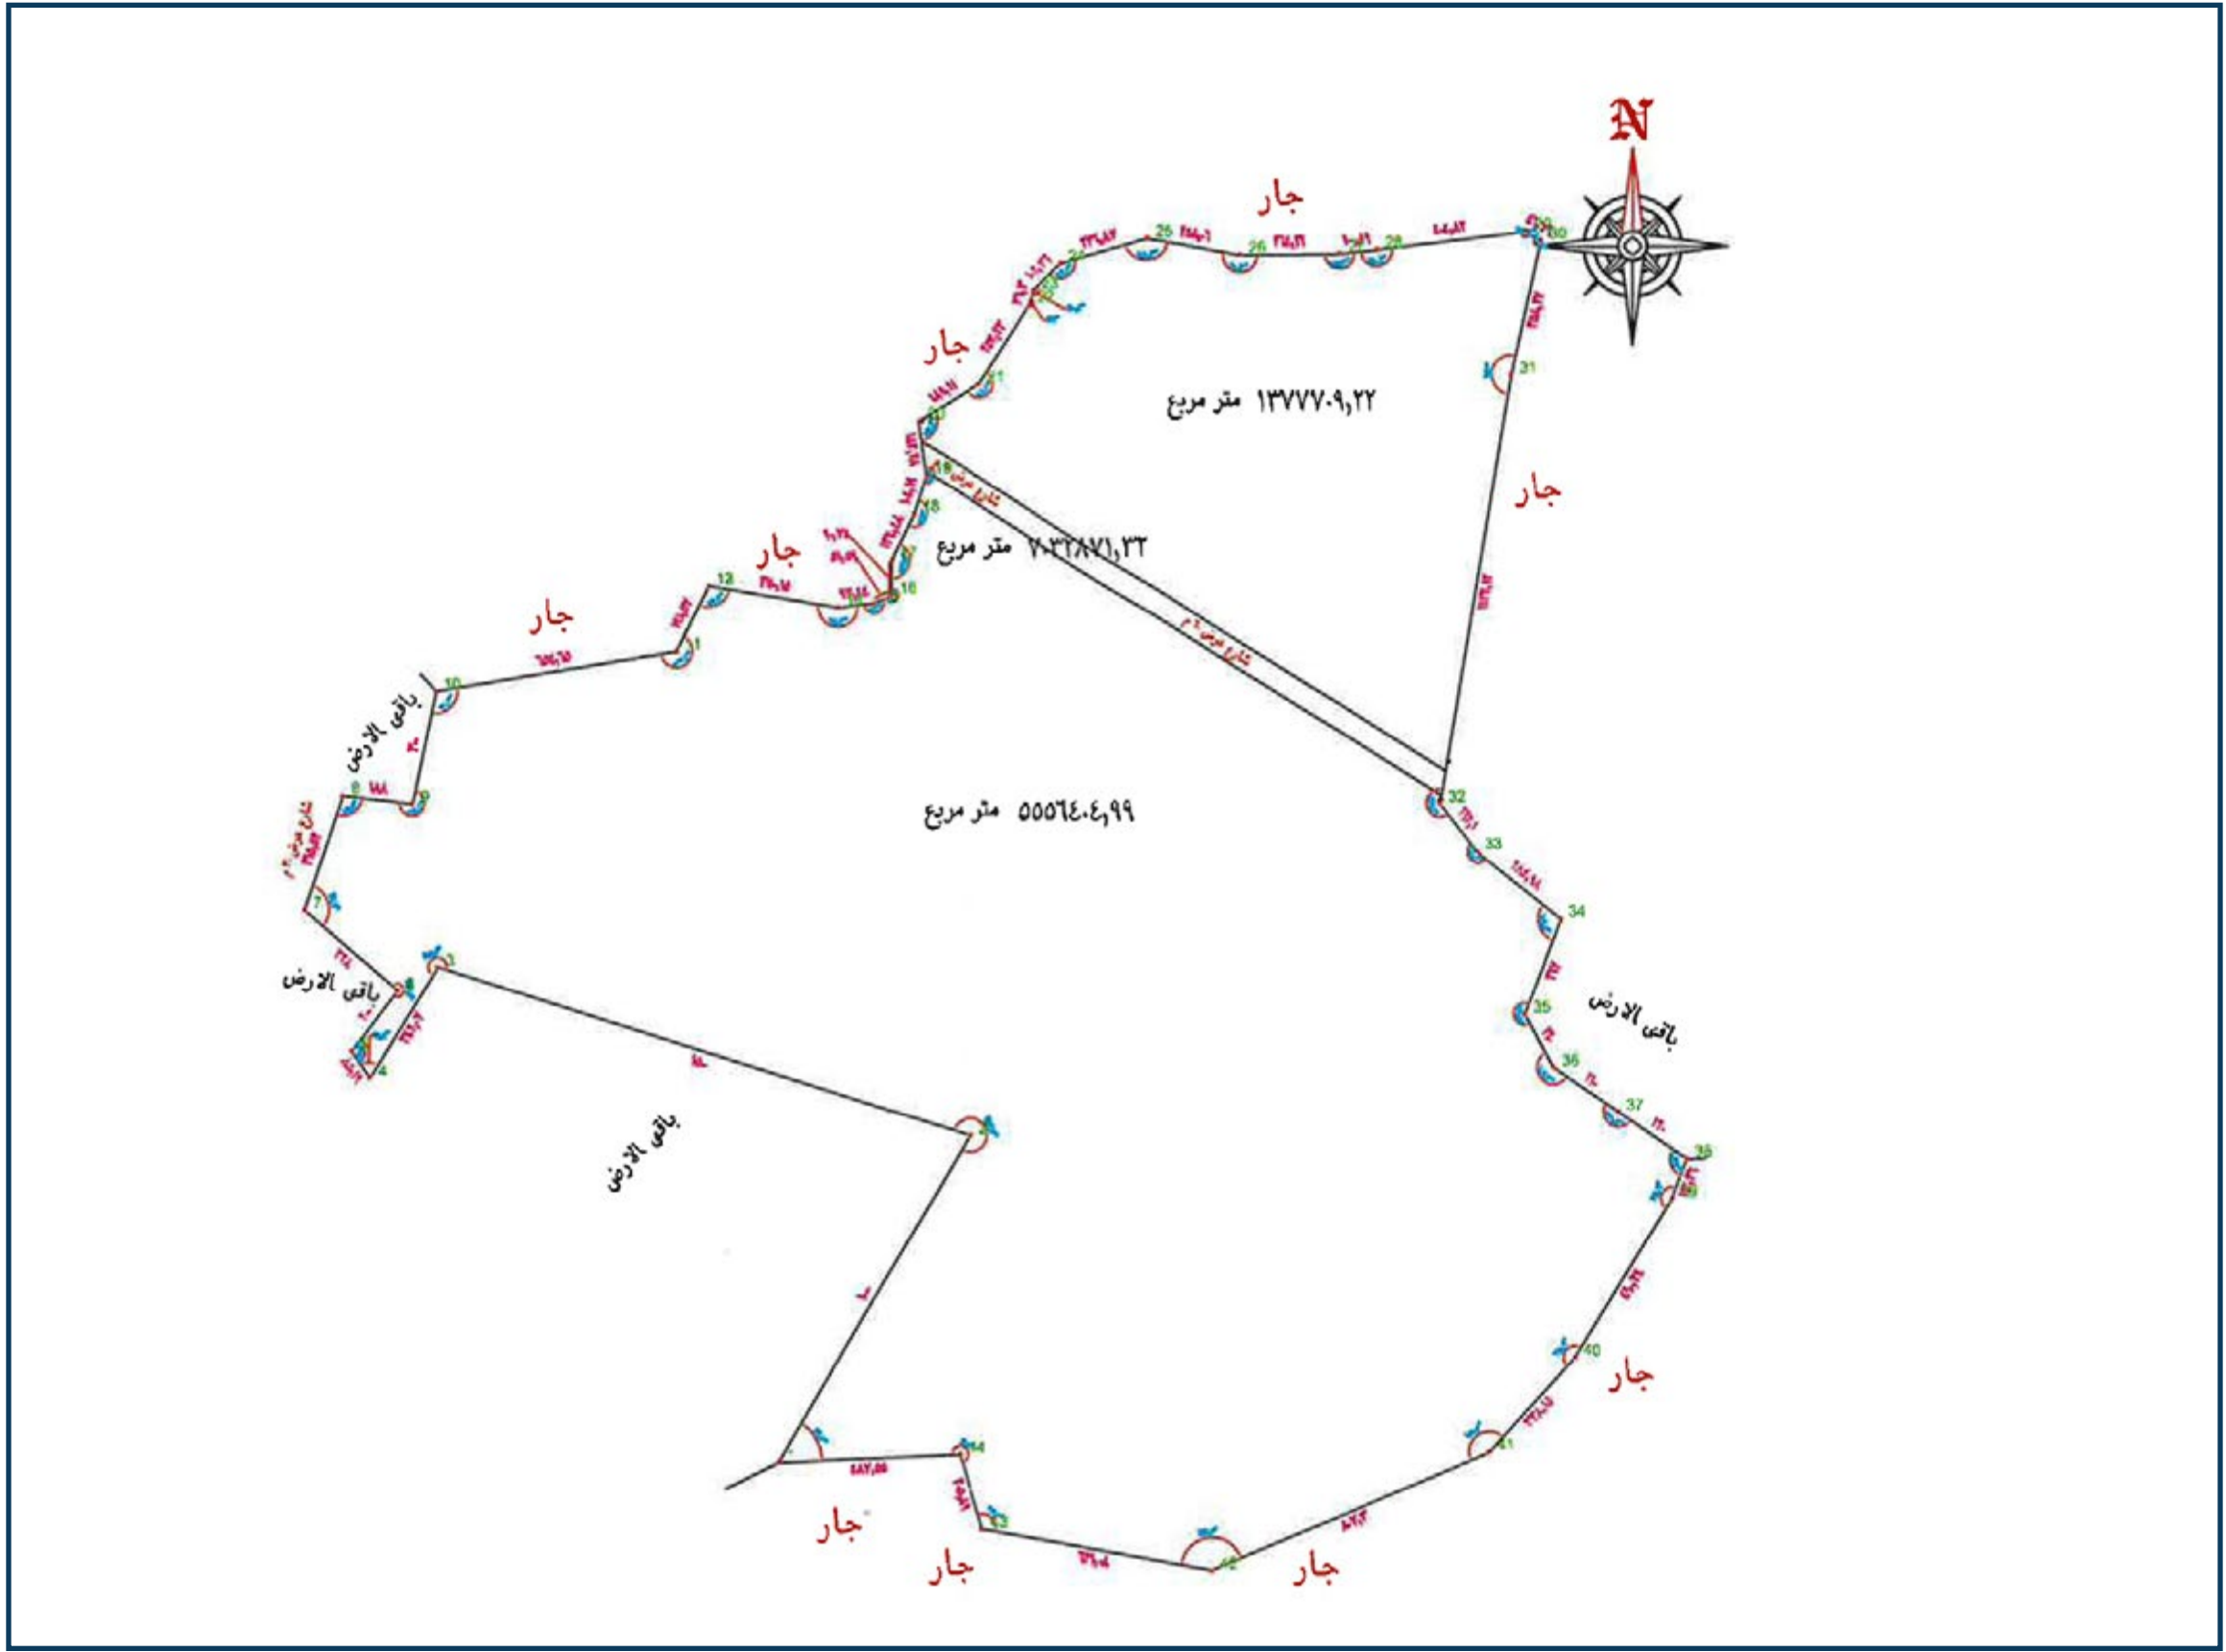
N

جار

جار

١٣٧٧٧٠٩,٢٢ متر مربع

جار

٧٣٢٨٧١,٣٣ متر مربع

جار

جار

باقي الارض

٥٥٥٦٤٠٤,٩٩ متر مربع

باقي الارض

باقي الارض

باقي الارض

جار

جار

جار

جار

10

13

16

18

19

21

25

26

28

30

31

32

33

34

35

36

37

38

39

40

41

42

43

44

3

4

7

8

9